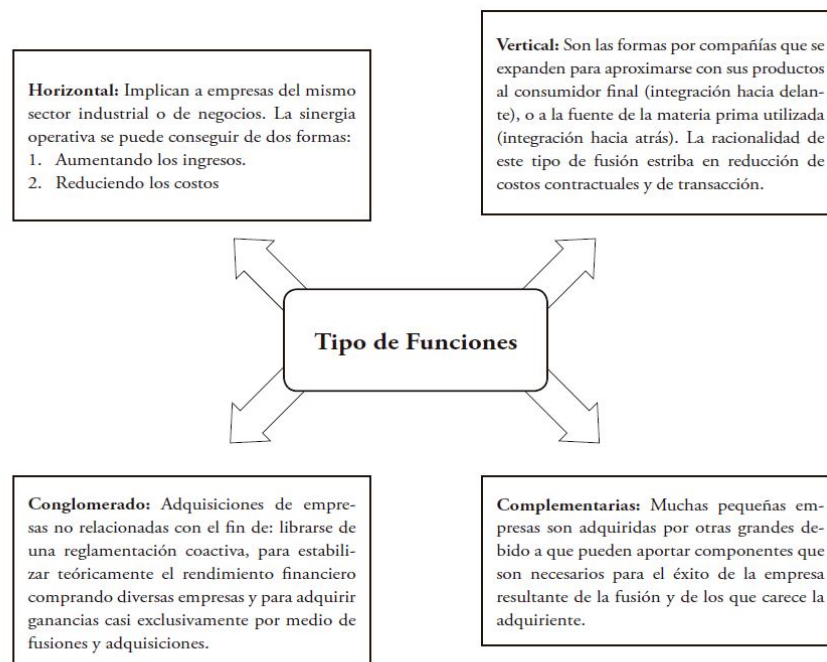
**Horizontal:** Implican a empresas del mismo sector industrial o de negocios. La sinergia operativa se puede conseguir de dos formas:
1. Aumentando los ingresos.
2. Reduciendo los costos

**Vertical:** Son las formas por compañías que se expanden para aproximarse con sus productos al consumidor final (integración hacia delante), o a la fuente de la materia prima utilizada (integración hacia atrás). La racionalidad de este tipo de fusión estriba en reducción de costos contractuales y de transacción.

**Tipo de Funciones**

**Conglomerado:** Adquisiciones de empresas no relacionadas con el fin de: librarse de una reglamentación coactiva, para estabilizar teóricamente el rendimiento financiero comprando diversas empresas y para adquirir ganancias casi exclusivamente por medio de fusiones y adquisiciones.

**Complementarias:** Muchas pequeñas empresas son adquiridas por otras grandes debido a que pueden aportar componentes que son necesarios para el éxito de la empresa resultante de la fusión y de los que carece la adquiriente.